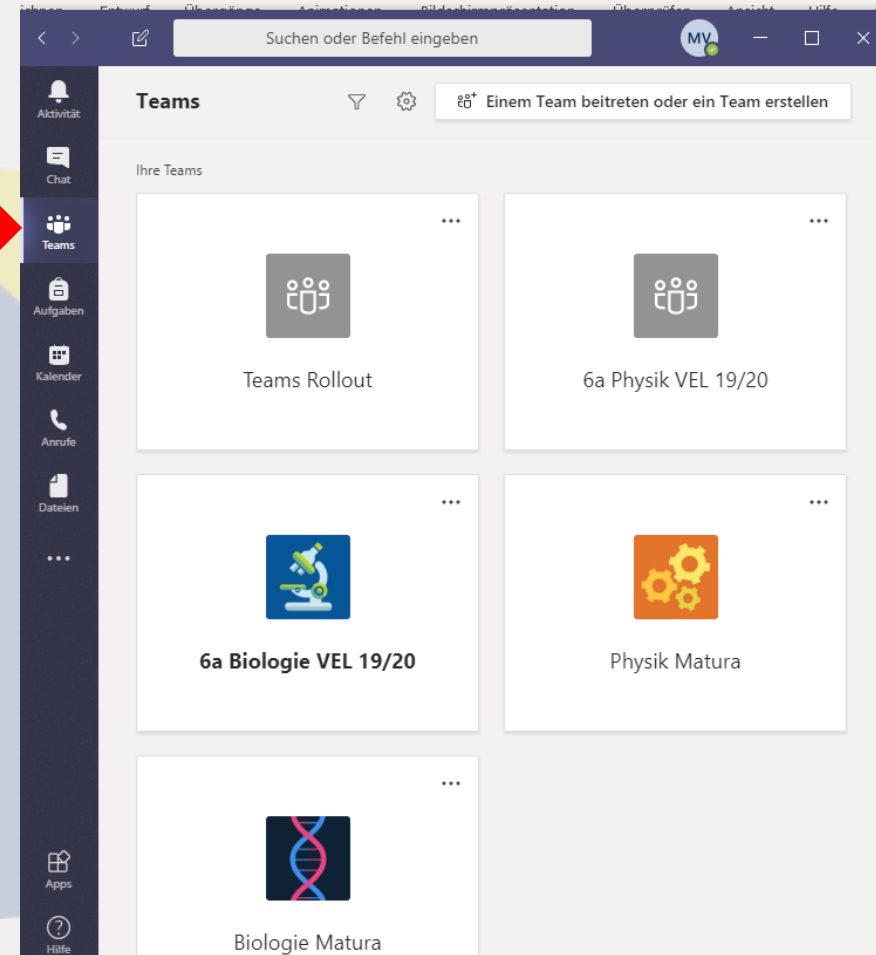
Suchen oder Befehl eingeben

MV

Aktivität

Chat

Teams

Aufgaben

Kalender

Anrufe

Dateien

...

Apps

Hilfe

Teams

Einem Team beitreten oder ein Team erstellen

Ihre Teams

...

Teams Rollout

...

6a Physik VEL 19/20

...

6a Biologie VEL 19/20

...

Physik Matura

...

Biologie Matura